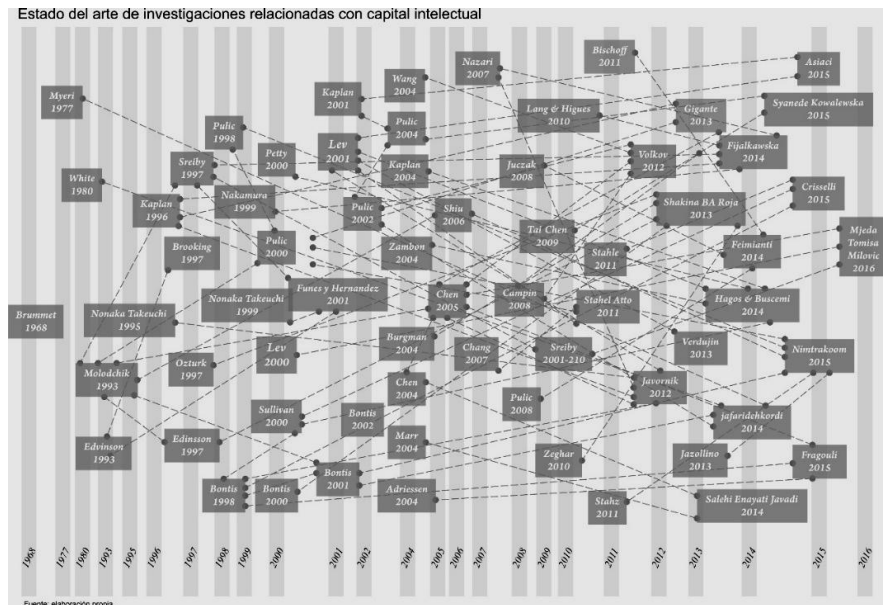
Estado del arte de investigaciones relacionadas con capital intelectual

Myeri 1977

White 1980

Brunmet 1968

Pulic 1998

Sreiby 1997

Kaplan 1996

Petty 2000

Nakamura 1999

Brooking 1997

Pulic 2000

Nonaka Takeuchi 1995

Nonaka Takeuchi 1999

Ozturk 1997

Molodchik 1993

Edvinson 1993

Edinsson 1997

Sullivan 2000

Bontis 1998

Bontis 2000

Kaplan 2001

Lev 2001

Pulic 2002

Funes y Hernandez 2001

Lev 2000

Bontis 2002

Bontis 2001

Wang 2004

Pulic 2004

Kaplan 2004

Zambon 2004

Burgman 2004

Chen 2004

Marr 2004

Adriessen 2004

Nazari 2007

Shiu 2006

Chen 2005

Chang 2007

Juczak 2008

Campin 2008

Pulic 2008

Lang & Higues 2010

Tai Chen 2009

Sreiby 2001-210

Zeghar 2010

Bischoff 2011

Volkov 2012

Stahle 2011

Stahel Atto 2011

Javornik 2012

Stahz 2011

Gigante 2013

Shakina BA Roja 2013

Verdujin 2013

Jazollino 2013

Fijalkawska 2014

Feimianti 2014

Hagos & Buscemi 2014

jafaridehkordi 2014

Salehi Enayati Javadi 2014

Asiaci 2015

Syanede Kowalewska 2015

Crisselli 2015

Nimtrakoom 2015

Fragouli 2015

Mjeda Tomisa Milovic 2016

1968 1977 1980 1993 1995 1996 1997 1998 1999 2000 2001 2002 2004 2005 2006 2007 2008 2009 2010 2011 2012 2013 2014 2015 2016

Fuente: elaboración propia